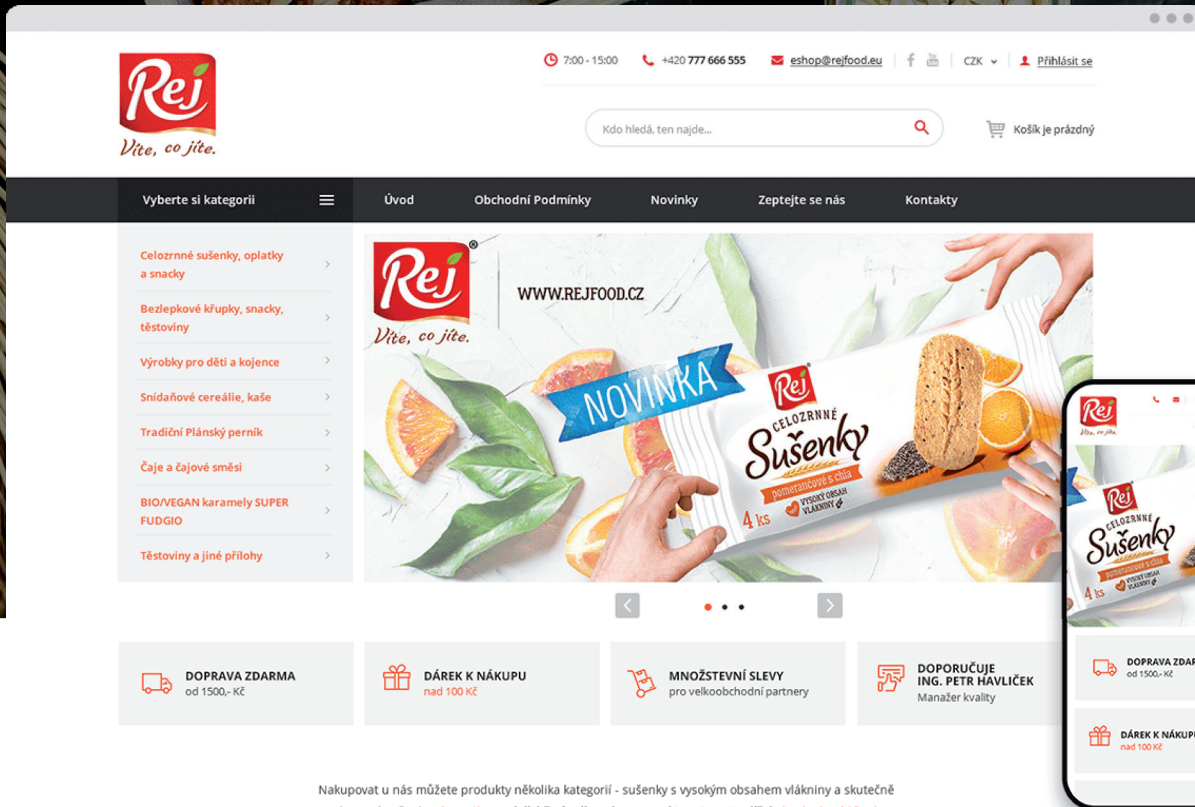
Rej
Víte, co jíte.

7:00 - 15:00 +420 777 666 555 eshop@rejfood.eu CZK Přihlásit se

Kdo hledá, ten najde...

Košík je prázdný

Vyberte si kategorii
Úvod
Obchodní Podmínky
Novinky
Zeptejte se nás
Kontakty

Celozrnné sušenky, oplatky a snacky
Bezlepkové křupky, snacky, těstoviny
Výrobky pro děti a kojence
Snídaňové cereálie, kaše
Tradiční Plánský perník
Čaje a čajové směsi
BIO/VEGAN karamely SUPER FUDGIO
Těstoviny a jiné přílohy

Rej®
Víte, co jíte.
WWW.REJFOOD.CZ
NOVINKA
Rej
CELOZRNNÉ
Sušenky
pomerančové s chia
4 ks
VYSOKÝ OBSAH VLÁKNINY

DOPRAVA ZDARMA
od 1500,- Kč

DÁREK K NÁKUPU
nad 100 Kč

MNOŽSTEVNÍ SLEVY
pro velkoobchodní partnery

DOPORUČUJE
ING. PETR HAVLÍČEK
Manažer kvality

Rej
Víte, co jíte.
Rej
CELOZRNNÉ
Sušenky
pomerančové s chia
4 ks
VYSOKÝ OBSAH VLÁKNINY
DOPRAVA ZDAR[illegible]
od 1500,- Kč
DÁREK K NÁKUPU
nad 100 Kč

Nakupovat u nás můžete produkty několika kategorií - sušenky s vysokým obsahem vlákniny a skutečně
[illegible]